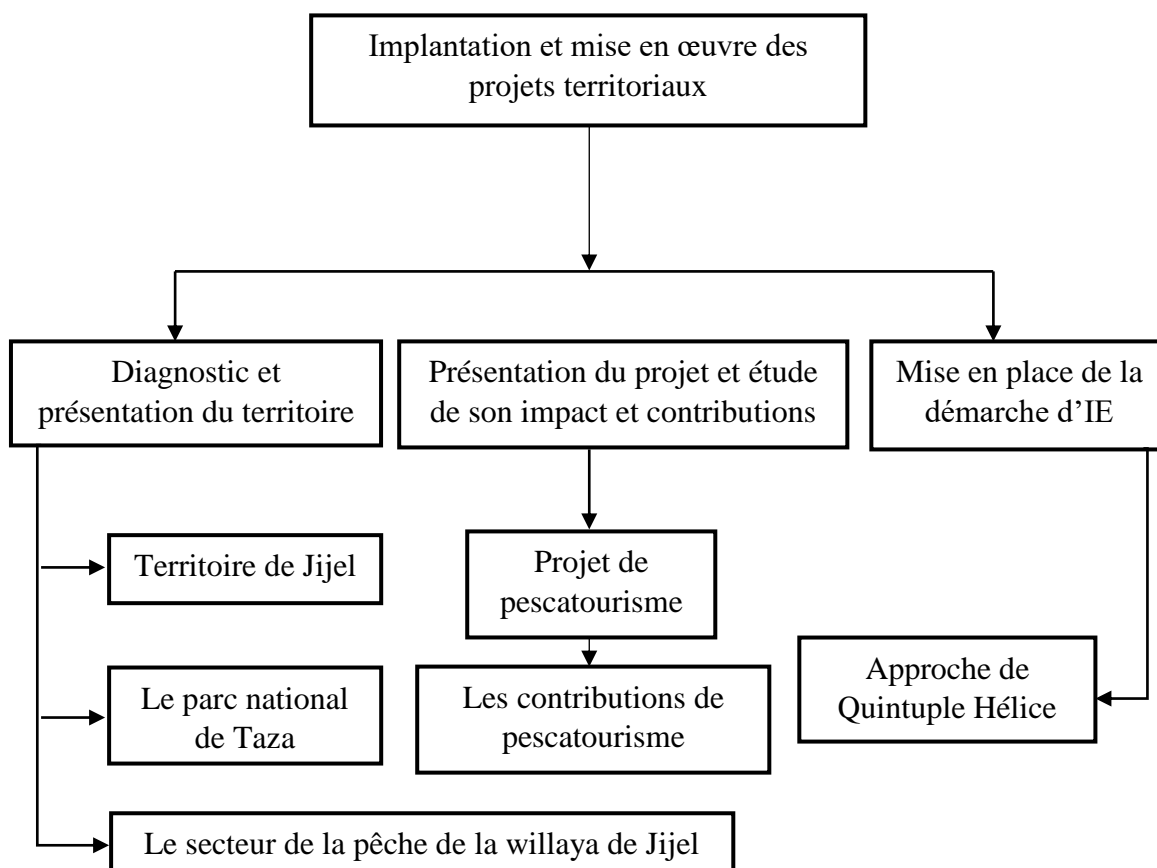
Implantation et mise en œuvre des projets territoriaux

Diagnostic et présentation du territoire

Présentation du projet et étude de son impact et contributions

Mise en place de la démarche d'IE

Territoire de Jijel

Le parc national de Taza

Le secteur de la pêche de la willaya de Jijel

Projet de pescatourisme

Les contributions de pescatourisme

Approche de Quintuple Hélice